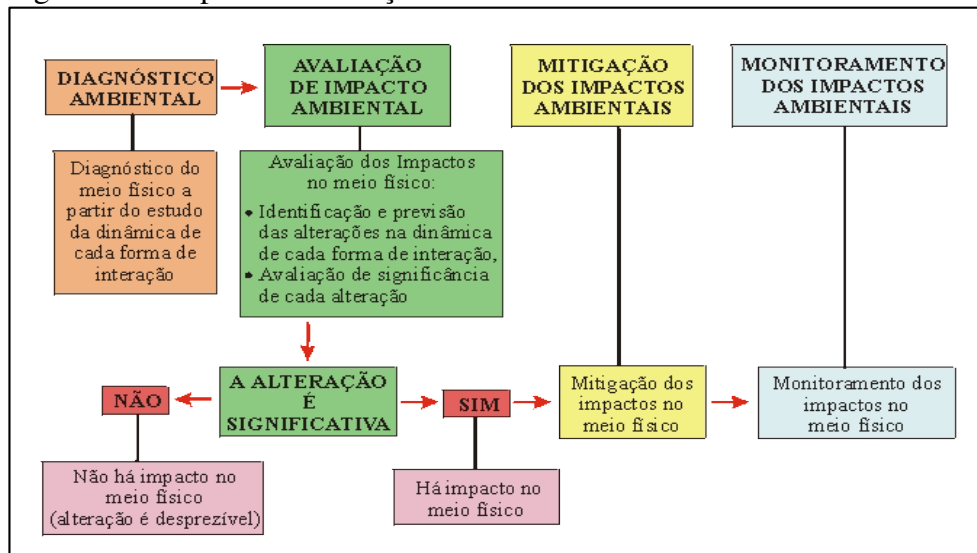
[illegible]

DIAGNÓSTICO AMBIENTAL

AVALIAÇÃO DE IMPACTO AMBIENTAL

MITIGAÇÃO DOS IMPACTOS AMBIENTAIS

MONITORAMENTO DOS IMPACTOS AMBIENTAIS

Diagnóstico do meio físico a partir do estudo da dinâmica de cada forma de interação

Avaliação dos Impactos no meio físico:
• Identificação e previsão das alterações na dinâmica de cada forma de interação,
• Avaliação de significância de cada alteração

A ALTERAÇÃO É SIGNIFICATIVA

NÃO

SIM

Mitigação dos impactos no meio físico

Monitoramento dos impactos no meio físico

Não há impacto no meio físico (alteração é desprezível)

Há impacto no meio físico